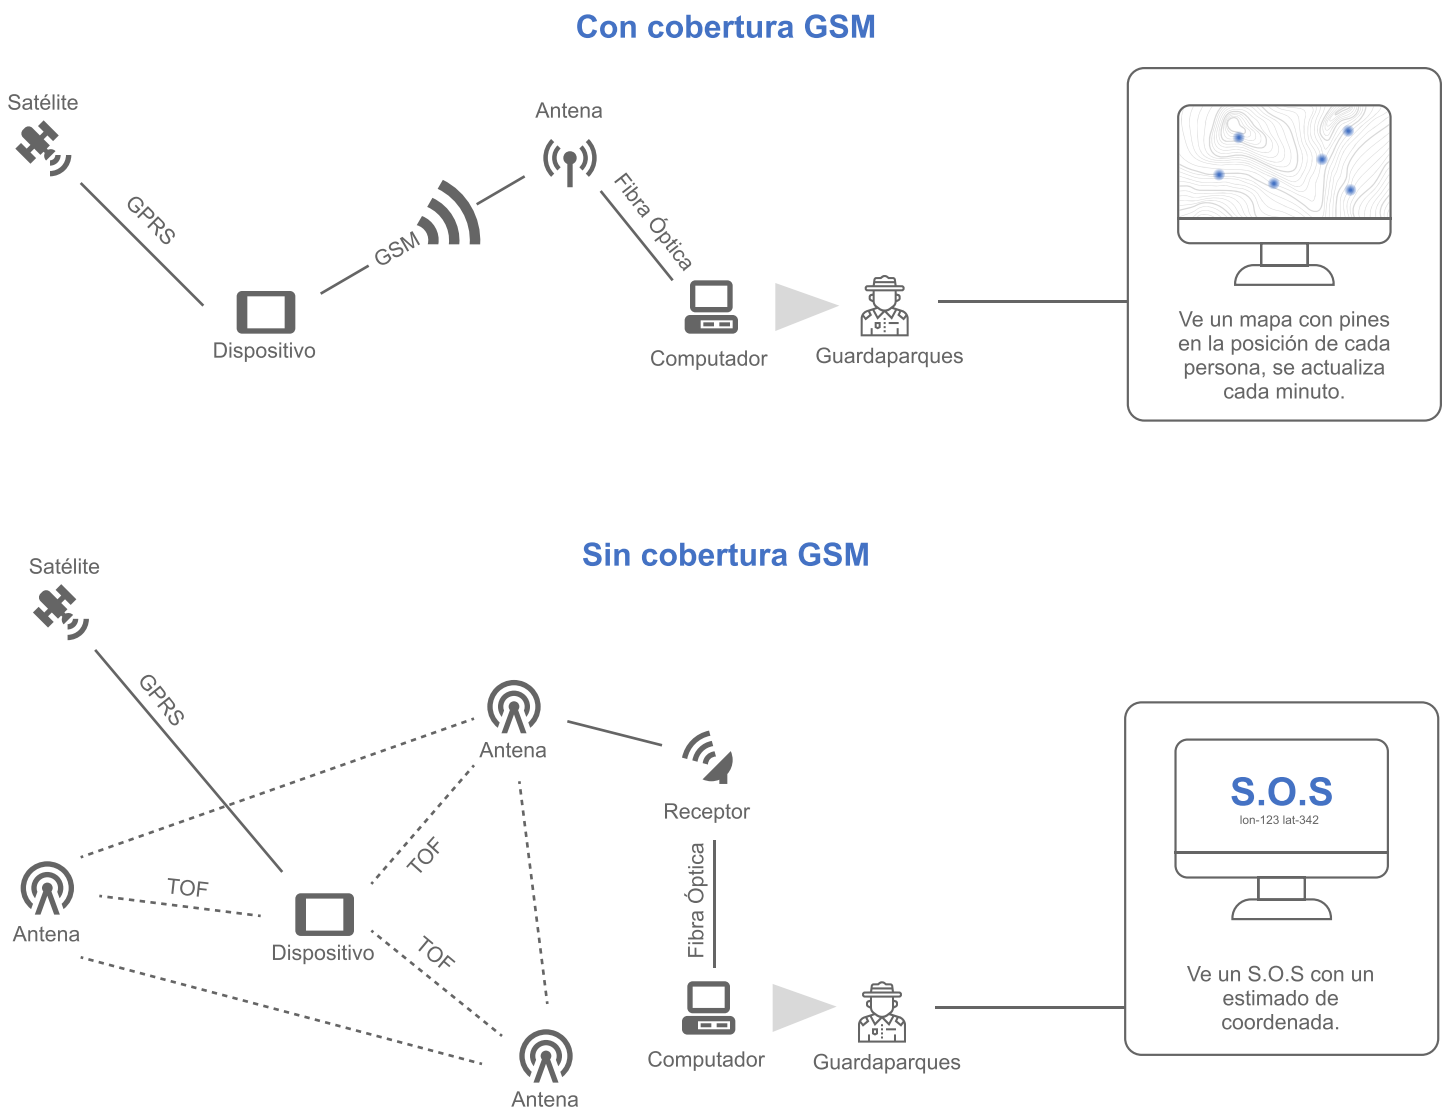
Con cobertura GSM

Satélite

GPRS

Antena

GSM

Fibra Óptica

Dispositivo

Computador

Guardaparques

Ve un mapa con pines en la posición de cada persona, se actualiza cada minuto.

Sin cobertura GSM

Satélite

GPRS

Antena

Receptor

TOF

Antena

TOF

Dispositivo

TOF

Fibra Óptica

Computador

Guardaparques

Antena

S.O.S
lon-123 lat-342

Ve un S.O.S con un estimado de coordenada.